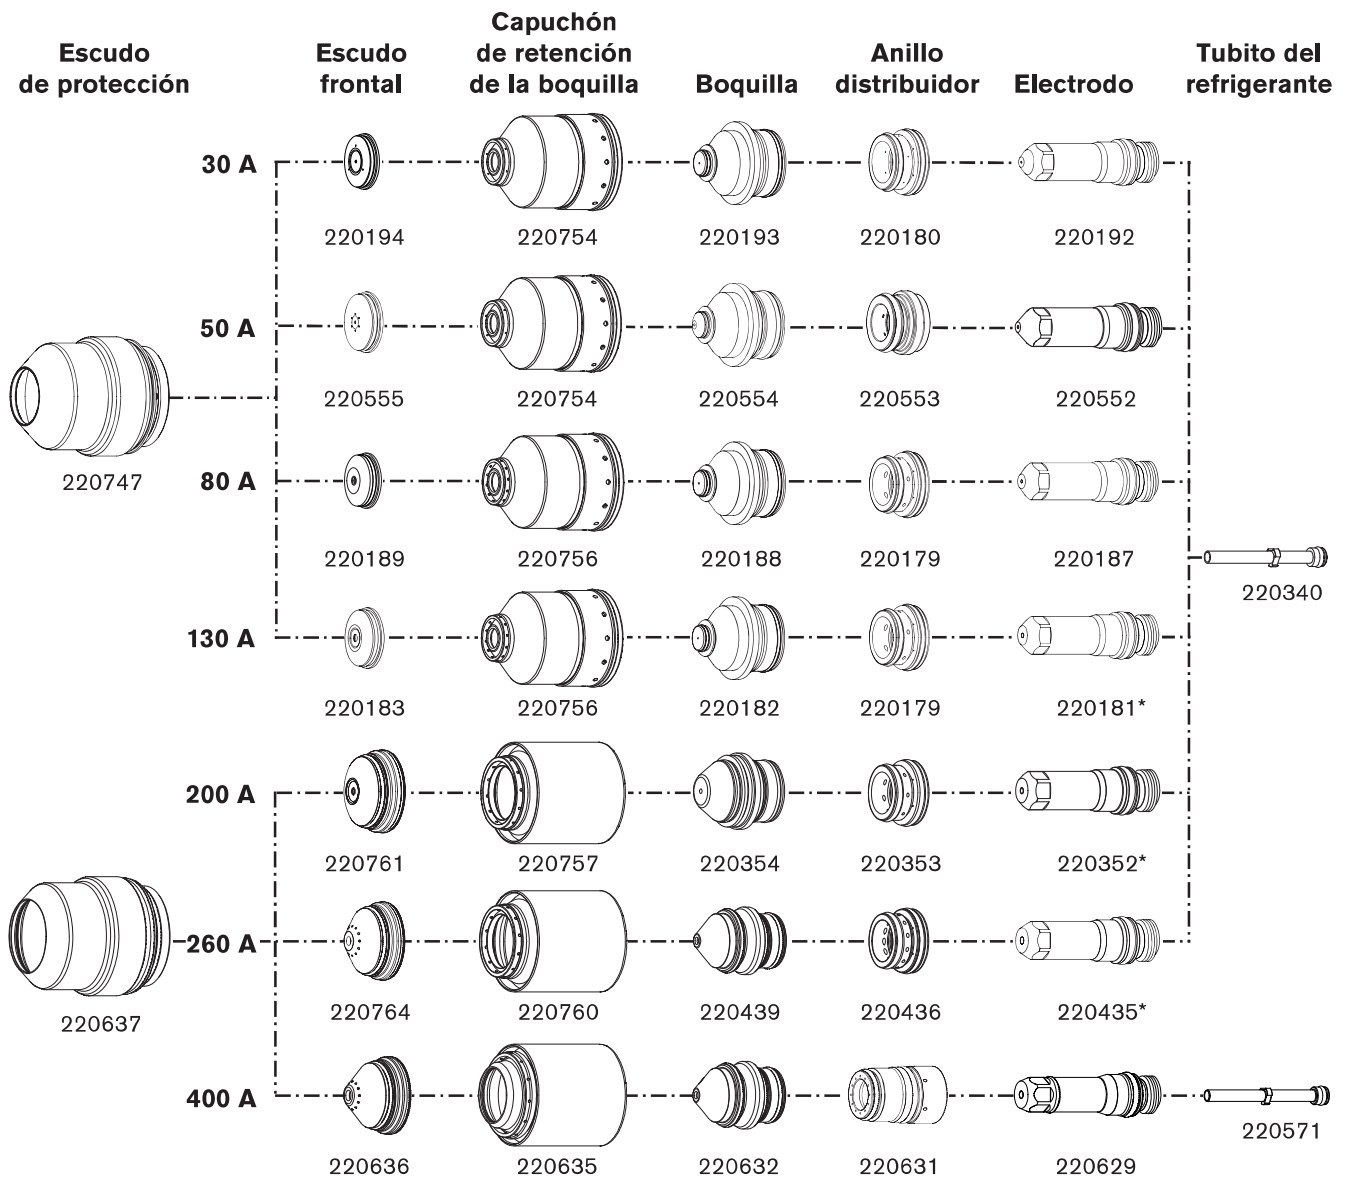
Escudo de protección

Escudo frontal

Capuchón de retención de la boquilla

Boquilla

Anillo distribuidor

Electrodo

Tubito del refrigerante

30 A
220194
220754
220193
220180
220192

50 A
220555
220754
220554
220553
220552

220747

80 A
220189
220756
220188
220179
220187

220340

130 A
220183
220756
220182
220179
220181*

200 A
220761
220757
220354
220353
220352*

220637

260 A
220764
220760
220439
220436
220435*

400 A
220636
220635
220632
220631
220629

220571